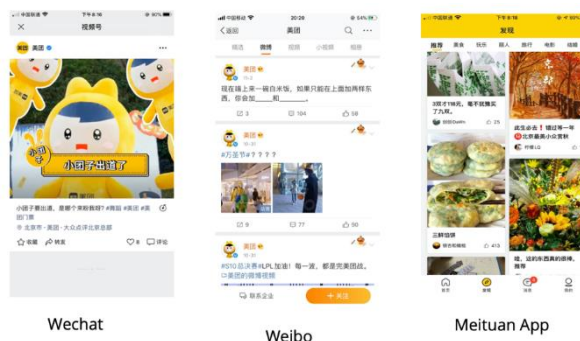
中国联通 下午1:16 80%

视频号

美团

小团子出道了

小团子要出道，是哪个宝贝教授? #美团 #美团 #美团门票

北京市·美团 · 大众点评北京总部

收藏 转发 8 评论

中国移动 20:26 54%

返回 美团

综合 微博 视频 小视频 相册

美团

现在碗上来一碗白米饭，如果只能在上面加两样东西，你会加____和____。

3 104 58

美团

#万圣节？？？？？

9 77 90

美团

#S10总决赛#LPL加油！每一波，都是完美团战。美团的微博视频

联系企业 + 关注

中国联通 下午5:16

发现

推荐 美食 玩乐 丽人 周边 电影 运动

3块才1米元，居然好吃了九成。

此生必去！错过等一年 红叶里的小众宝藏

三鲜馅饼

这的毛西真的好推荐

首页 发现 消息 我的

Wechat

Weibo

Meituan App